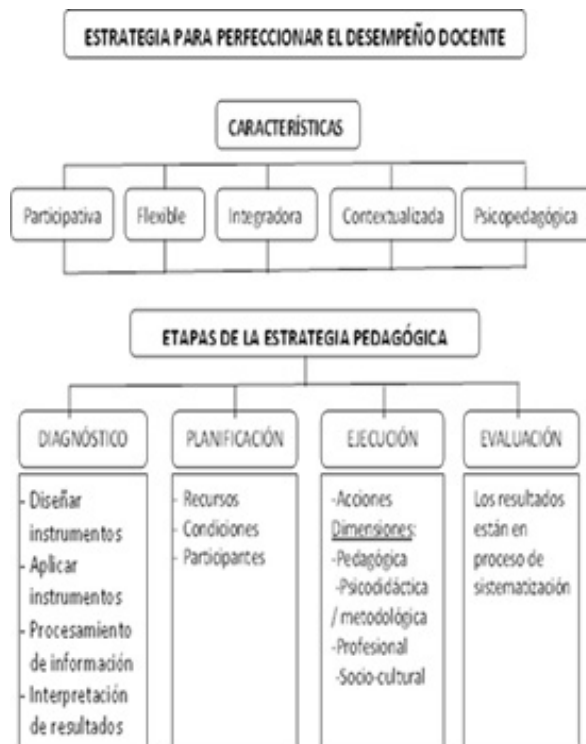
ESTRATEGIA PARA PERFECCIONAR EL DESEMPEÑO DOCENTE

CARACTERÍSTICAS

Participativa

Flexible

Integradora

Contextualizada

Psicopedagógica

ETAPAS DE LA ESTRATEGIA PEDAGÓGICA

DIAGNÓSTICO

- Diseñar instrumentos
- Aplicar instrumentos
- Procesamiento de información
- Interpretación de resultados

PLANIFICACIÓN

- Recursos
- Condiciones
- Participantes

EJECUCIÓN

-Acciones
Dimensiones:
-Pedagógica
-Psicodidáctica / metodológica
-Profesional
-Socio-cultural

EVALUACIÓN

Los resultados están en proceso de sistematización